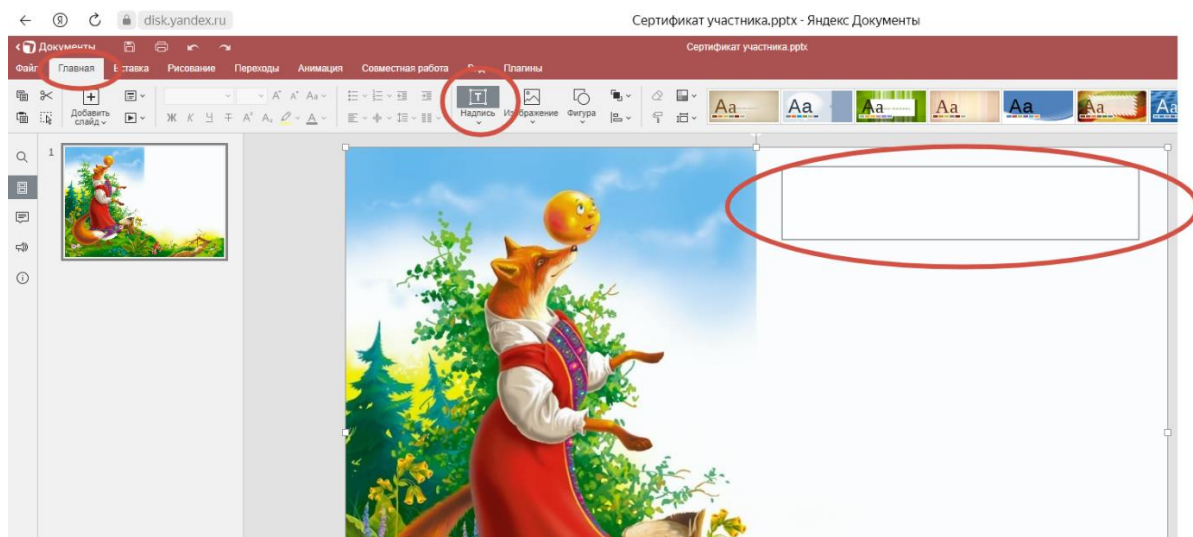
disk.yandex.ru

Сертификат участника.pptx - Яндекс Документы

Документы

Сертификат участника.pptx

Файл Главная Вставка Рисование Переходы Анимация Совместная работа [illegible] Плагины

Добавить слайд

Ж К Ч Т

Надпись Изображение Фигура

Aa Aa Aa Aa Aa Aa Aa

1